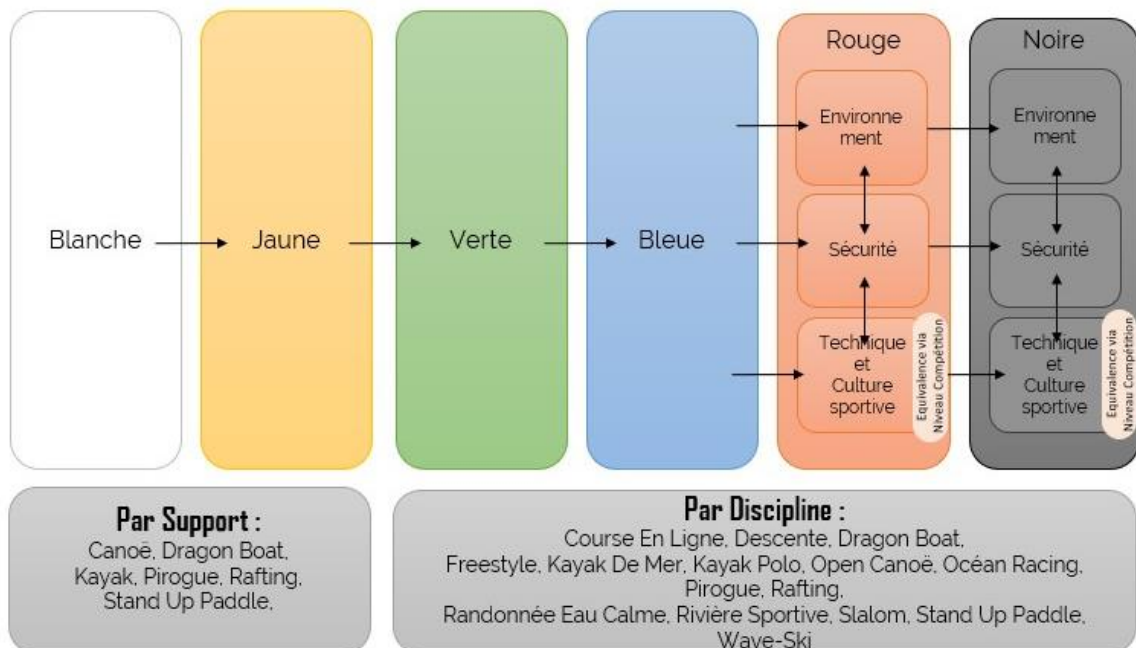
Blanche

Jaune

Verte

Bleue

Rouge

Environne ment

Sécurité

Technique et Culture sportive

Equivalence via Niveau Compétition

Noire

Environne ment

Sécurité

Technique et Culture sportive

Equivalence via Niveau Compétition

Par Support :
Canoë, Dragon Boat, Kayak, Pirogue, Rafting, Stand Up Paddle,

Par Discipline :
Course En Ligne, Descente, Dragon Boat, Freestyle, Kayak De Mer, Kayak Polo, Open Canoë, Océan Racing, Pirogue, Rafting, Randonnée Eau Calme, Rivière Sportive, Slalom, Stand Up Paddle, Wave-Ski